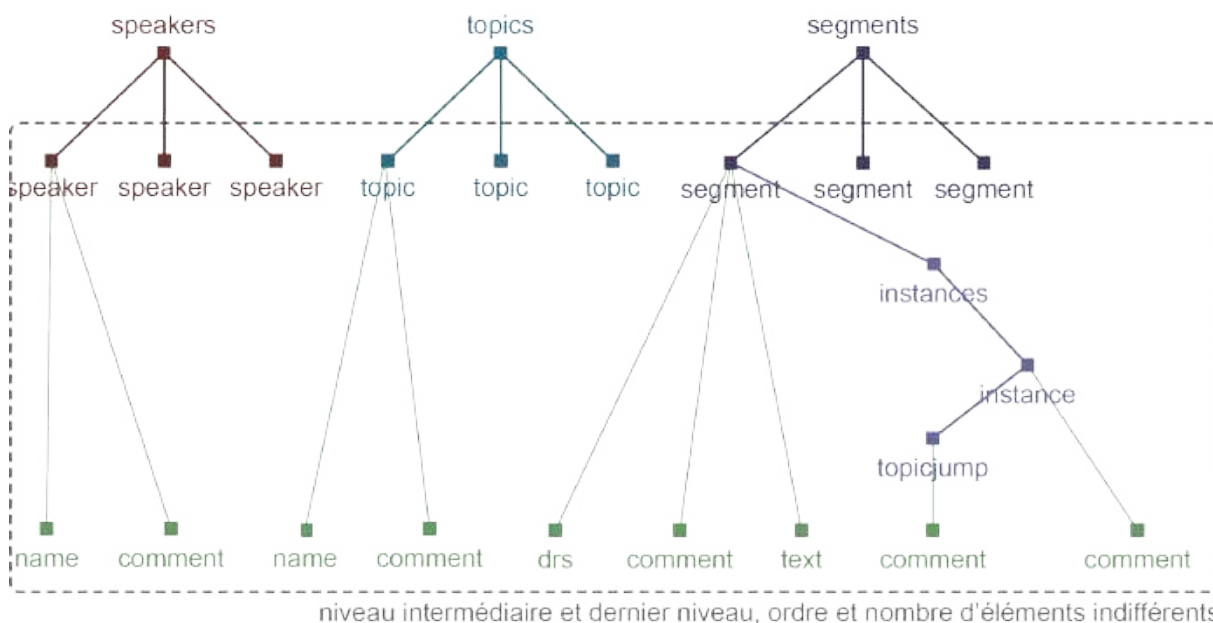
speakers
topics
segments

speaker speaker speaker
topic topic topic
segment segment segment

instances
instance
topicjump

name comment name comment drs comment text comment comment

niveau intermédiaire et dernier niveau, ordre et nombre d'éléments indifférents